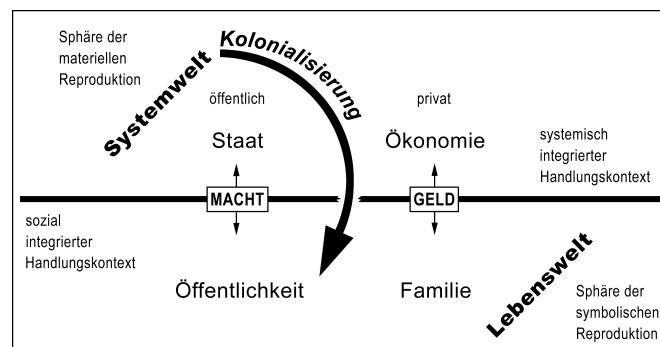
Sphäre der materiellen Reproduktion

Systemwelt

Kolonialisierung

öffentlich

privat

Staat

Ökonomie

systemisch integrierter Handlungskontext

MACHT

GELD

sozial integrierter Handlungskontext

Öffentlichkeit

Familie

Lebenswelt

Sphäre der symbolischen Reproduktion